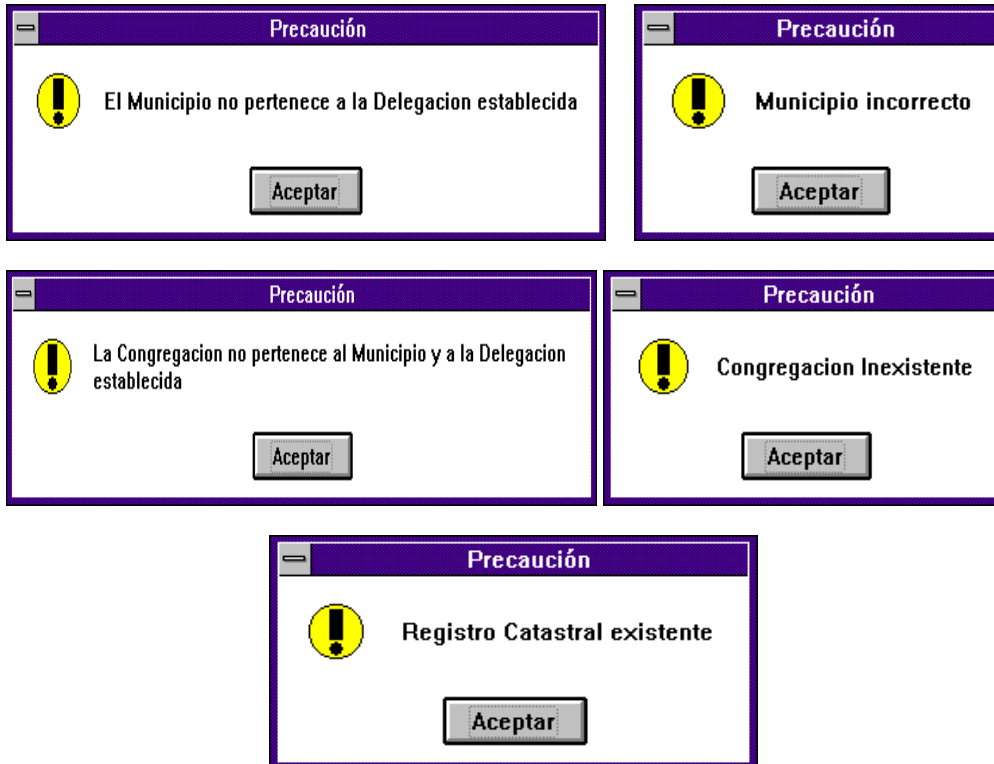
Precaución

El Municipio no pertenece a la Delegacion establecida

Aceptar

Precaución

Municipio incorrecto

Aceptar

Precaución

La Congregacion no pertenece al Municipio y a la Delegacion establecida

Aceptar

Precaución

Congregacion Inexistente

Aceptar

Precaución

Registro Catastral existente

Aceptar